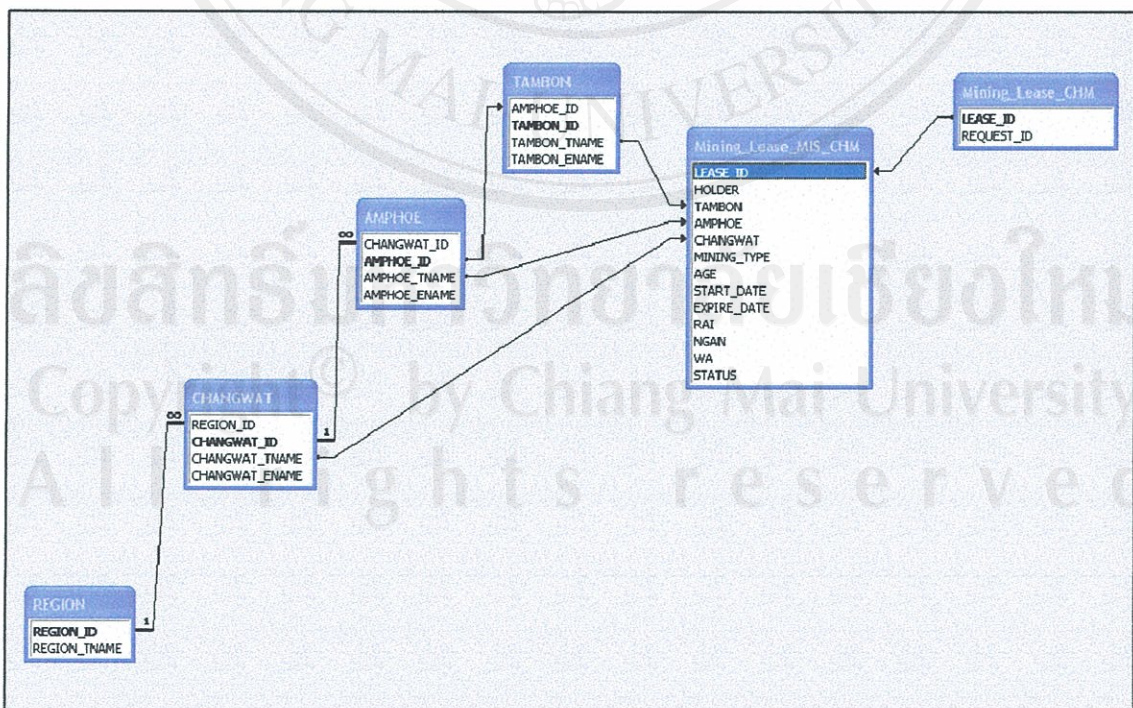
TAMBON
AMPHOE_ID
TAMBON_ID
TAMBON_TNAME
TAMBON_ENAME

Mining_Lease_CHM
LEASE_ID
REQUEST_ID

Mining_Lease_MIS_CHM
LEASE_ID
HOLDER
TAMBON
AMPHOE
CHANGWAT
MINING_TYPE
AGE
START_DATE
EXPIRE_DATE
RAI
NGAN
WA
STATUS

AMPHOE
CHANGWAT_ID
AMPHOE_ID
AMPHOE_TNAME
AMPHOE_ENAME

∞

CHANGWAT
REGION_ID
CHANGWAT_ID
CHANGWAT_TNAME
CHANGWAT_ENAME

∞
1

REGION
REGION_ID
REGION_TNAME

1

ลิขสิทธิ์มหาวิทยาลัยเชียงใหม่
Copyright© by Chiang Mai University
All rights reserved